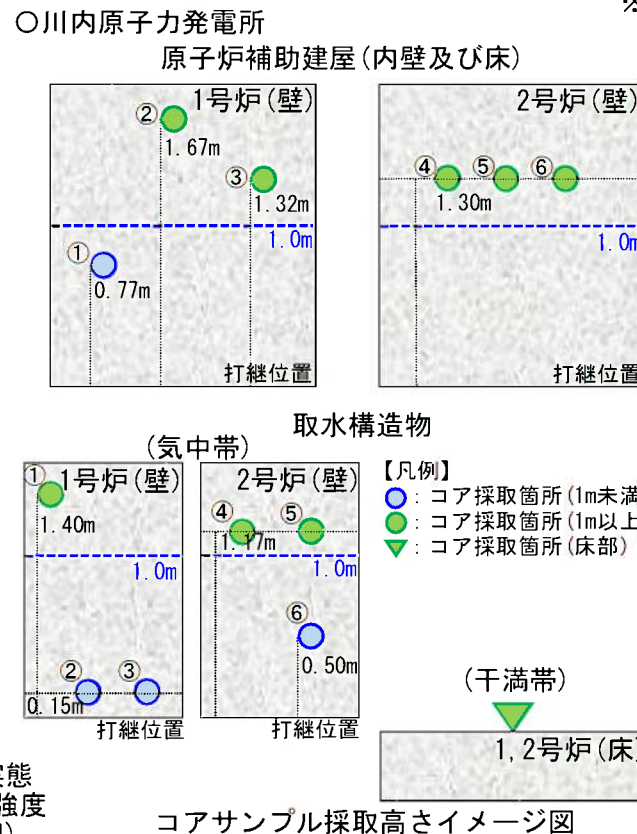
○川内原子力発電所

原子炉補助建屋(内壁及び床)

1号炉(壁)

② 1.67m

③ 1.32m

1.0m

① 0.77m

打継位置

2号炉(壁)

④ ⑤ ⑥ 1.30m

1.0m

打継位置

取水構造物

(気中帯)

① 1号炉(壁)

1.40m

1.0m

② ③ 0.15m

打継位置

2号炉(壁)

④ ⑤ 1.17m

1.0m

⑥ 0.50m

打継位置

【凡例】
: コア採取箇所(1m未満
: コア採取箇所(1m以上
: コア採取箇所(床部)

(干満帯)

1,2号炉(床)

態
強度

コアサンプル採取高さイメージ図